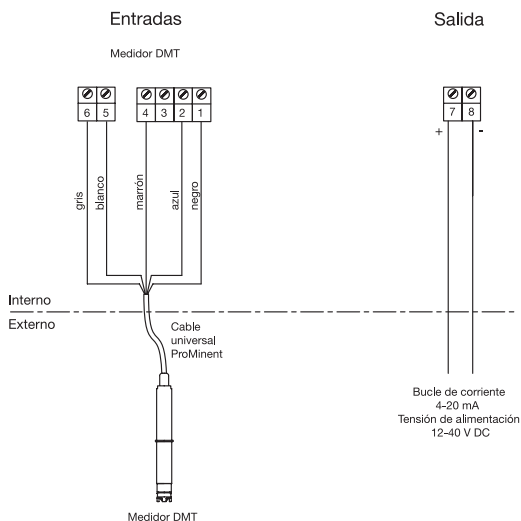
Entradas

Salida

Medidor DMT

6 5 4 3 2 1

7 8

+ -

gris blanco marrón azul negro

Interno

Externo

Cable universal ProMinent

Bucle de corriente 4-20 mA Tensión de alimentación 12-40 V DC

Medidor DMT